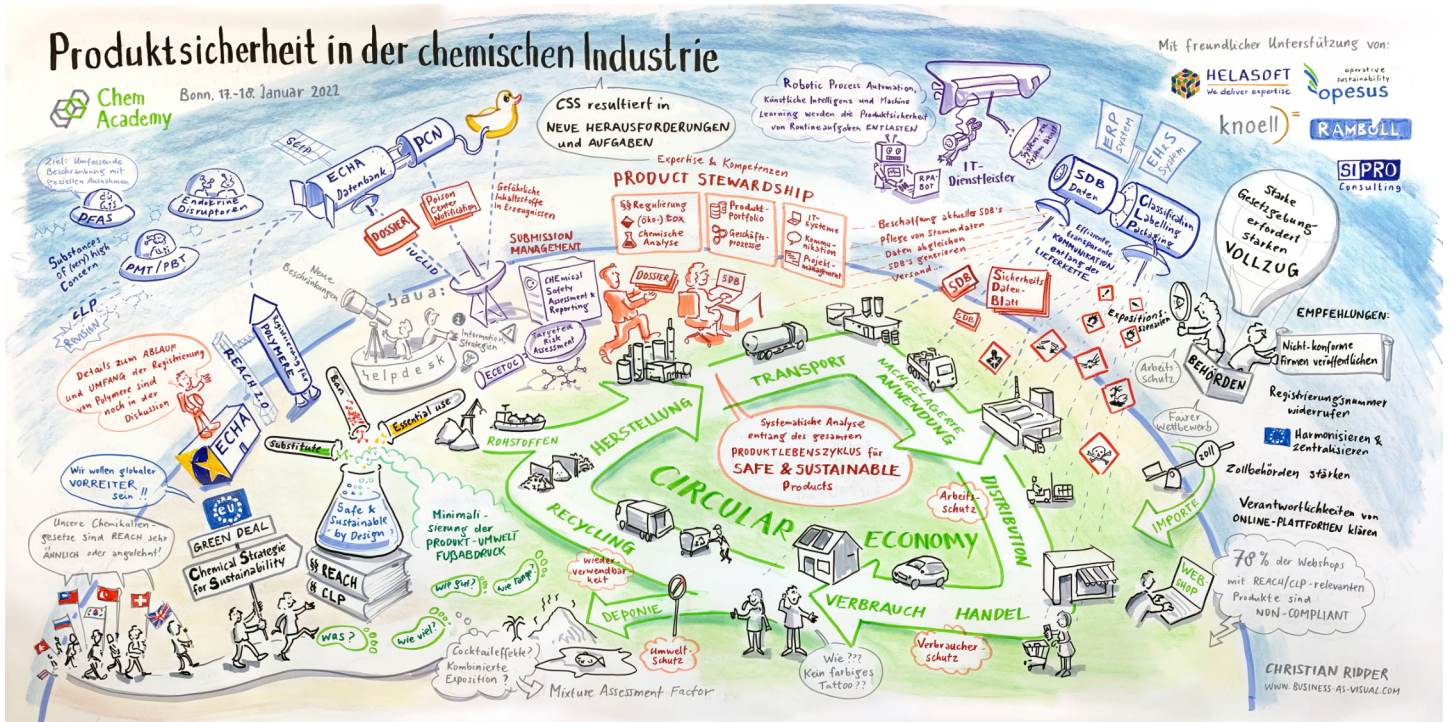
Produktsicherheit in der chemischen Industrie

Chem Academy

Bonn, 17.-18. Januar 2022

Mit freundlicher Unterstützung von:

HELASOFT We deliver expertise

operative sustainability opesus

knoell

RAMBOLL

SIPRO Consulting

CSS resultiert in NEUE HERAUSFORDERUNGEN und AUFGABEN

Robotic Process Automation, Künstliche Intelligenz und Machine Learning werden die Produktsicherheit von Routineaufgaben ENTLASTEN

RPA-BOT

IT-Dienstleister

ERP System

EH&S System

SDB Daten

Classification Labelling Packaging

Ziel: Umfassende Beschränkung mit gezielten Ausnahmen

PFAS

Endokrine Disruptoren

PMT / PBT

Substances of (very) high Concern

CLP Revision

SCIP

ECHA Datenbank

PCN

DOSSIER

Poison Center Notification

IUCLID

Gefährliche Inhaltsstoffe in Erzeugnissen

SUBMISSION MANAGEMENT

Expertise & Kompetenzen

PRODUCT STEWARDSHIP

Regulierung (Öko-) tox

Chemische Analyse

Produkt-Portfolio

Geschäfts-prozesse

IT-Systeme

Kommu-nikation

Projekt-management

CHEMical Safety Assessment & Reporting

Targeted Risk Assessment

DOSSIER

SDB

Beschaffung aktueller SDB's

Pflege von Stammdaten

Daten abgleichen

SDB's generieren

Versand ...

Effiziente, transparente KOMMUNIKATION entlang der LIEFERKETTE

SDB

Sicherheits Daten-Blatt

SDB

Neue Beschränkungen

Registrierung für POLYMERE

REACH 2.0

baua:

Informations Strategien

helpdesk

ECETOC

Details zum ABLAUF und UMFANG der Registrierung von Polymere sind noch in der Diskussion

Ban

Essential use

Substitute

ECHA

Wir wollen globaler VORREITER sein!!

EU

GREEN DEAL

Chemical Strategie for Sustainability

Unsere Chemikaliengesetze sind REACH sehr ÄHNLICH oder angelehnt!

Safe & Sustainable by Design

REACH

CLP

Minimalisierung der PRODUKT-UMWELT FUßABDRUCK

wie groß?

wie lange?

was?

wie viel?

ROHSTOFFEN

HERSTELLUNG

TRANSPORT

NACHGELAGERTE ANWENDUNG

Systematische Analyse entlang des gesamten PRODUKTLEBENSZYKLUS für SAFE & SUSTAINABLE Products

CIRCULAR ECONOMY

RECYCLING

wieder verwendbarkeit

DEPONIE

Umwelt-Schutz

VERBRAUCH

HANDEL

Verbraucher schutz

Arbeits-schutz

DISTRIBUTION

Expositions-szenarien

Arbeits Schutz

Fairer Wettbewerb

Zoll

IMPORTE

WEB SHOP

Starke Gesetzgebung erfordert starken VOLLZUG

BEHÖRDEN

EMPFEHLUNGEN:

Nicht-konforme Firmen veröffentlichen

Registrierungsnummer widerrufen

Harmonisieren & zentralisieren

Zollbehörden stärken

Verantwortlichkeiten von ONLINE-PLATTFORMEN klären

78 % der Webshops mit REACH/CLP-relevanten Produkte sind NON-COMPLIANT

Cocktaileffekte? Kombinierte Exposition?

Mixture Assessment Factor

Wie??? Kein farbiges Tattoo??

CHRISTIAN RIDDER
WWW.BUSINESS-AS-VISUAL.COM